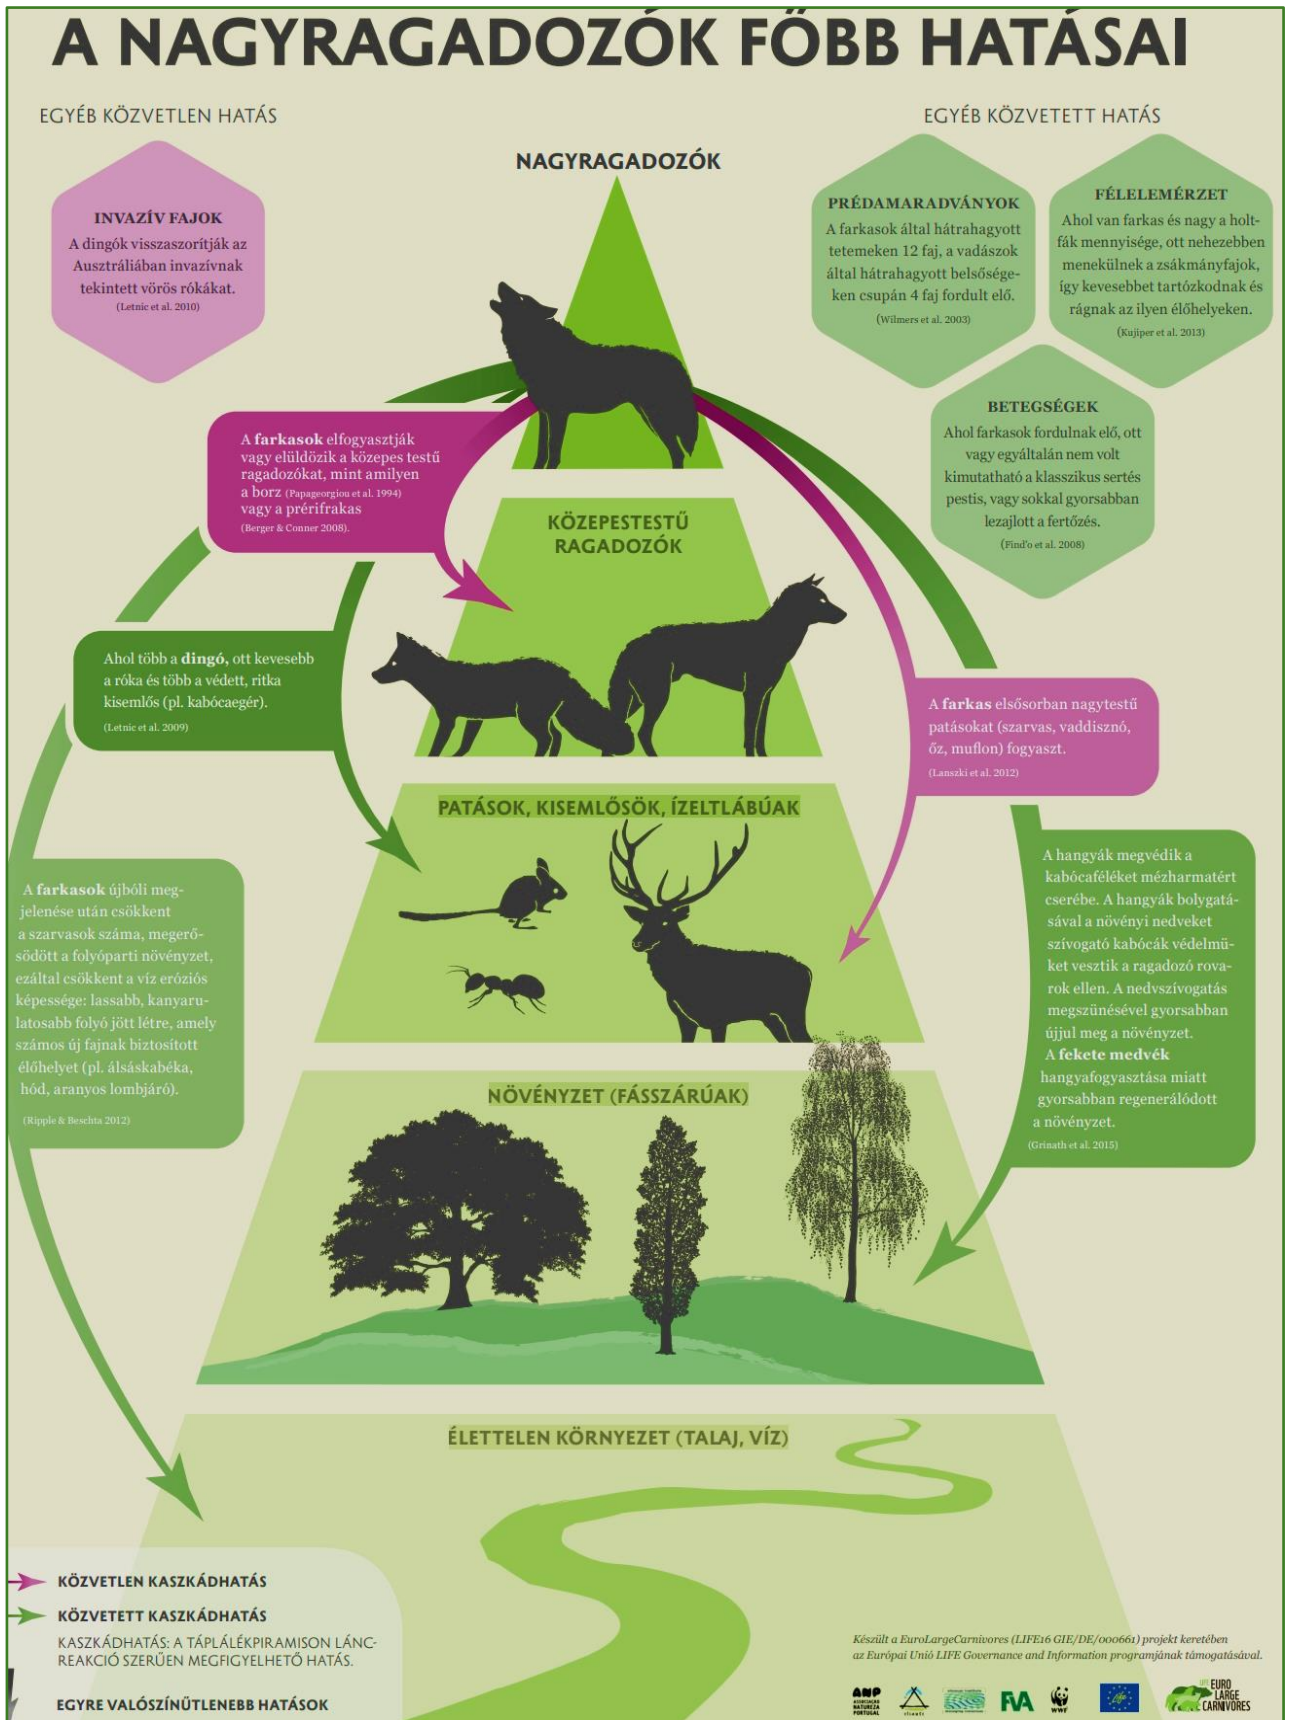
A NAGYRAGADOZÓK FŐBB HATÁSAI

EGYÉB KÖZVETLEN HATÁS

EGYÉB KÖZVETETT HATÁS

NAGYRAGADOZÓK

INVAZÍV FAJOK
A dingók visszaszorítják az Ausztráliában invazívnak tekintett vörös rókákat.
(Letnic et al. 2010)

PRÉDAMARADVÁNYOK
A farkasok által hátrahagyott tetemeken 12 faj, a vadászok által hátrahagyott belsőségeken csupán 4 faj fordult elő.
(Wilmers et al. 2003)

FÉLELEMÉRZET
Ahol van farkas és nagy a holtfák mennyisége, ott nehezebben menekülnek a zsákmányfajok, így kevesebbet tartózkodnak és rágnak az ilyen élőhelyeken.
(Kujiper et al. 2013)

BETEGSÉGEK
Ahol farkasok fordulnak elő, ott vagy egyáltalán nem volt kimutatható a klasszikus sertés pestis, vagy sokkal gyorsabban lezajlott a fertőzés.
(Find'o et al. 2008)

A farkasok elfogyasztják vagy elüldözik a közepes testű ragadozókat, mint amilyen a borz (Papageorgiou et al. 1994) vagy a prérifarkas (Berger & Conner 2008).

KÖZEPESTESTŰ RAGADOZÓK

Ahol több a dingó, ott kevesebb a róka és több a védett, ritka kisemlős (pl. kabócaegér).
(Letnic et al. 2009)

A farkas elsősorban nagytestű patásokat (szarvas, vaddisznó, őz, muflon) fogyaszt.
(Lanszki et al. 2012)

PATÁSOK, KISEMLŐSÖK, ÍZELTLÁBÚAK

A farkasok újbóli megjelenése után csökkent a szarvasok száma, megerősödött a folyóparti növényzet, ezáltal csökkent a víz eróziós képessége: lassabb, kanyarulatosabb folyó jött létre, amely számos új fajnak biztosított élőhelyet (pl. álsáskabéka, hód, aranyos lombjáró).
(Ripple & Beschta 2012)

A hangyák megvédik a kabócaféléket mézharmatért cserébe. A hangyák bolygatásával a növényi nedveket szívogató kabócák védelmüket vesztik a ragadozó rovarok ellen. A nedvszívogatás megszűnésével gyorsabban újjul meg a növényzet.
A fekete medvék hangyafogyasztása miatt gyorsabban regenerálódott a növényzet.
(Grinath et al. 2015)

NÖVÉNYZET (FÁSSZÁRÚAK)

ÉLETTELEN KÖRNYEZET (TALAJ, VÍZ)

KÖZVETLEN KASZKÁDHATÁS
KÖZVETETT KASZKÁDHATÁS
KASZKÁDHATÁS: A TÁPLÁLÉKPIRAMISON LÁNCREAKCIÓ SZERŰEN MEGFIGYELHETŐ HATÁS.
EGYRE VALÓSZÍNŰTLENEBB HATÁSOK

Készült a EuroLargeCarnivores (LIFE16 GIE/DE/000661) projekt keretében az Európai Unió LIFE Governance and Information programjának támogatásával.

ANP
FA
WWF
EURO LARGE CARNIVORES